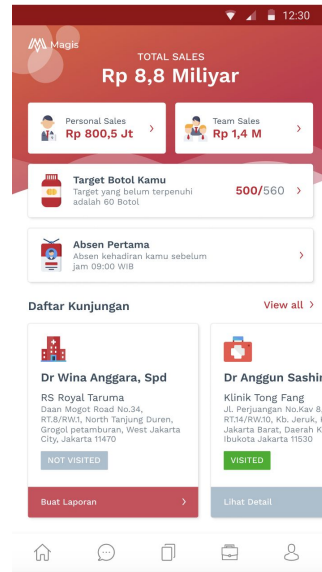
12:30

Magis

TOTAL SALES
Rp 8,8 Miliyar

Personal Sales
Rp 800,5 Jt

Team Sales
Rp 1,4 M

Target Botol Kamu
Target yang belum terpenuhi adalah 60 Botol
500/560

Absen Pertama
Absen kehadiran kamu sebelum jam 09:00 WIB

Daftar Kunjungan
View all

Dr Wina Anggara, Spd
RS Royal Taruma
Daan Mogot Road No.34, RT.8/RW.1, North Tanjung Duren, Grogol petamburan, West Jakarta City, Jakarta 11470
NOT VISITED
Buat Laporan

Dr Anggun Sashi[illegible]
Klinik Tong Fang
Jl. Perjuangan No.Kav 8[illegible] RT.14/RW.10, Kb. Jeruk, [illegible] Jakarta Barat, Daerah K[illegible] Ibukota Jakarta 11530
VISITED
Lihat Detail